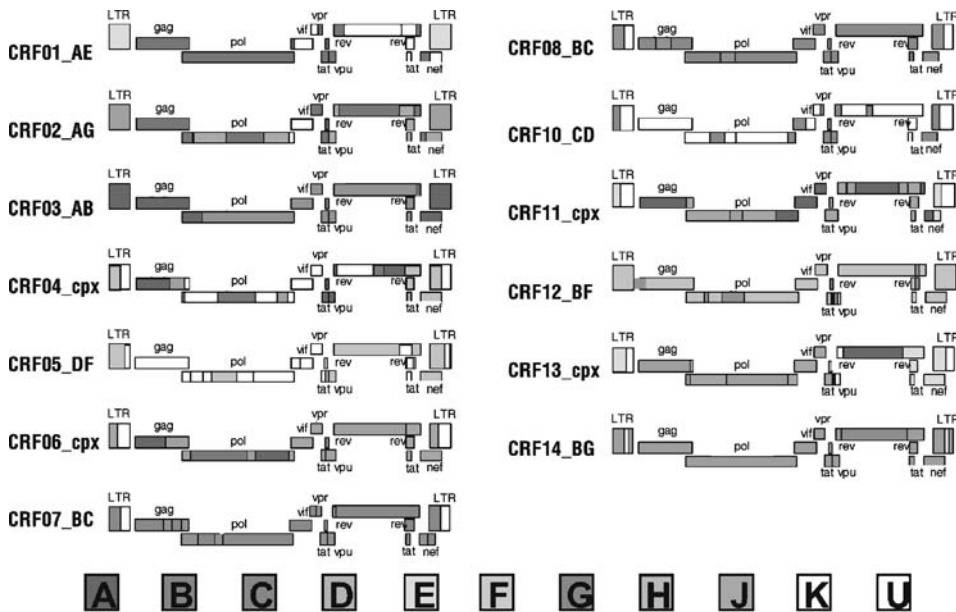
CRF01_AE
LTR gag pol vif vpr rev tat vpu rev tat nef LTR

CRF02_AG
LTR gag pol vif rev tat vpu rev nef LTR

CRF03_AB
LTR gag pol vif rev tat vpu rev nef LTR

CRF04_cpx
LTR gag pol vpr vif rev tat vpu rev tat nef LTR

CRF05_DF
LTR gag pol vpr vif rev tat vpu rev tat nef LTR

CRF06_cpx
LTR gag pol vpr vif rev tat vpu rev tat nef LTR

CRF07_BC
LTR gag pol vpr vif rev tat vpu rev tat nef LTR

CRF08_BC
LTR gag pol vpr vif rev tat vpu rev tat nef LTR

CRF10_CD
LTR gag pol vif rev tat vpu rev tat nef LTR

CRF11_cpx
LTR gag pol vif rev tat vpu rev tat nef LTR

CRF12_BF
LTR gag pol vpr vif rev tat vpu rev tat nef LTR

CRF13_cpx
LTR gag pol vpr vif rev tat vpu rev tat nef LTR

CRF14_BG
LTR gag pol vpr vif rev tat vpu rev tat nef LTR

A B C D E F G H J K U